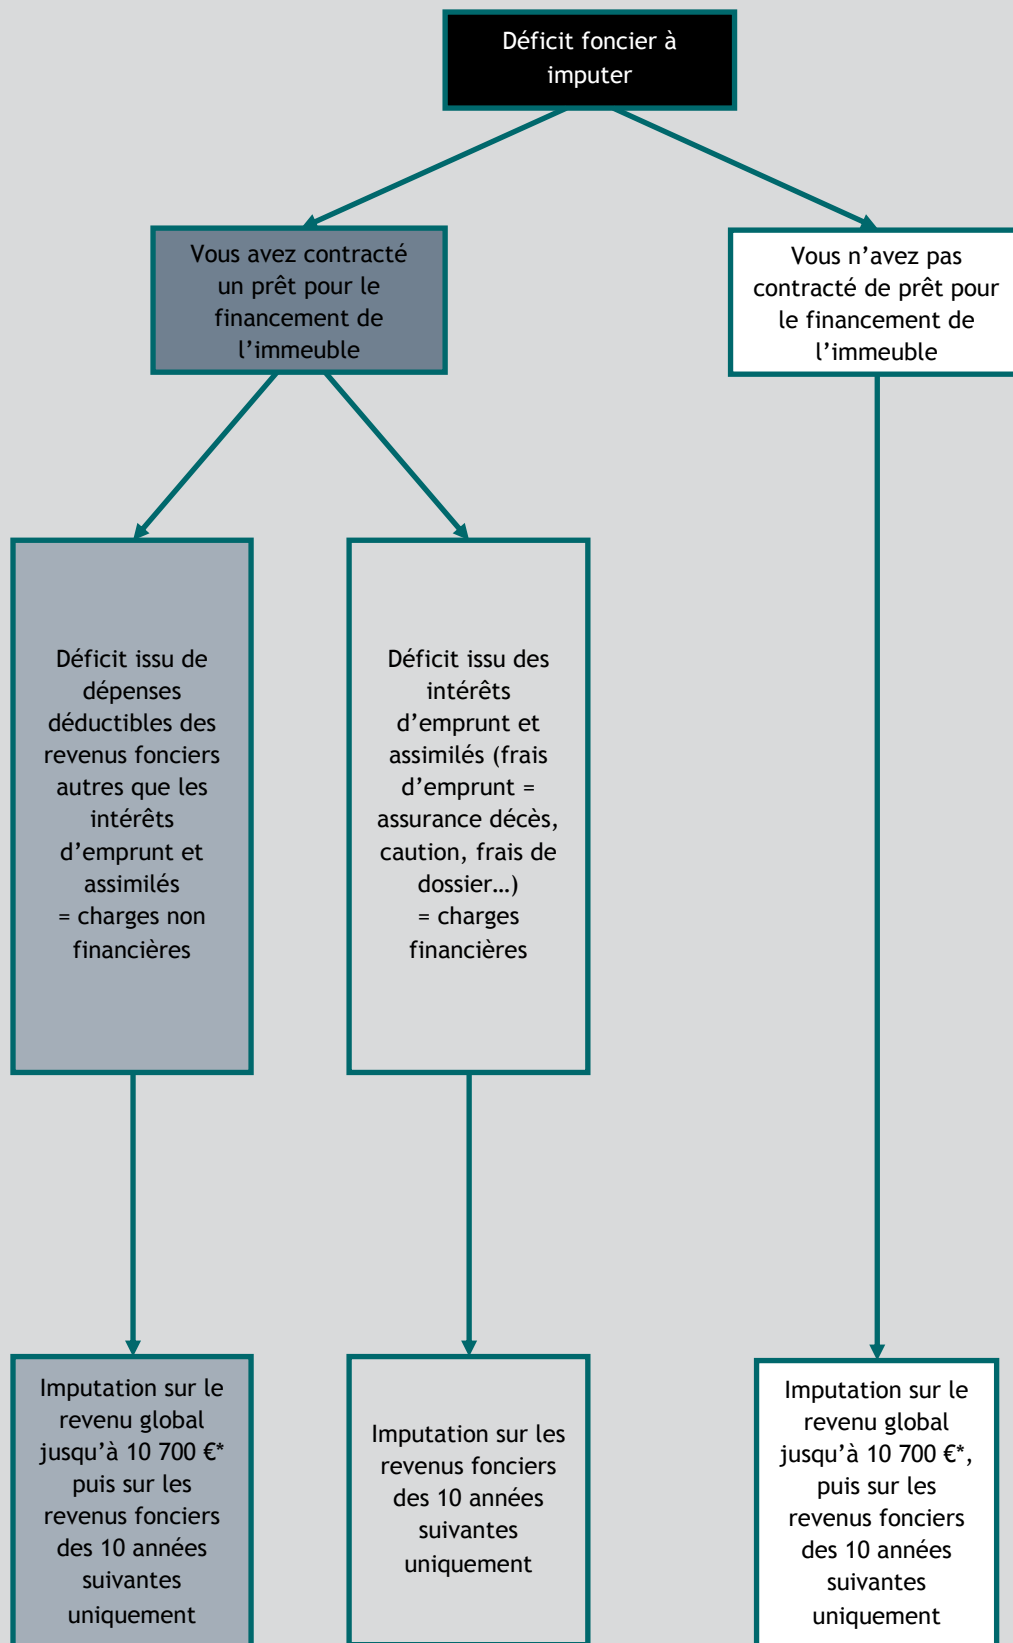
Déficit foncier à imputer

Vous avez contracté un prêt pour le financement de l’immeuble

Vous n’avez pas contracté de prêt pour le financement de l’immeuble

Déficit issu de dépenses déductibles des revenus fonciers autres que les intérêts d’emprunt et assimilés = charges non financières

Déficit issu des intérêts d’emprunt et assimilés (frais d’emprunt = assurance décès, caution, frais de dossier…) = charges financières

Imputation sur le revenu global jusqu’à 10 700 €* puis sur les revenus fonciers des 10 années suivantes uniquement

Imputation sur les revenus fonciers des 10 années suivantes uniquement

Imputation sur le revenu global jusqu’à 10 700 €*, puis sur les revenus fonciers des 10 années suivantes uniquement